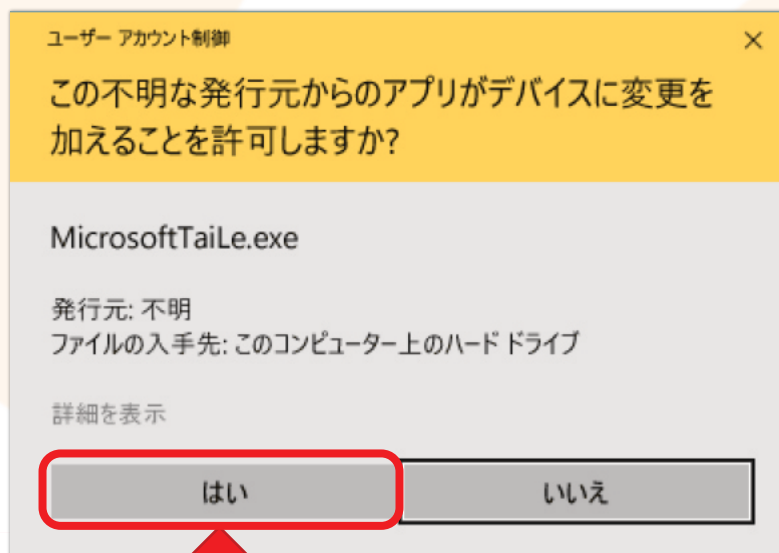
ユーザー アカウント制御

×

この不明な発行元からのアプリがデバイスに変更を加えることを許可しますか?

MicrosoftTaiLe.exe

発行元: 不明
ファイルの入手先: このコンピューター上のハード ドライブ

詳細を表示

はい

いいえ